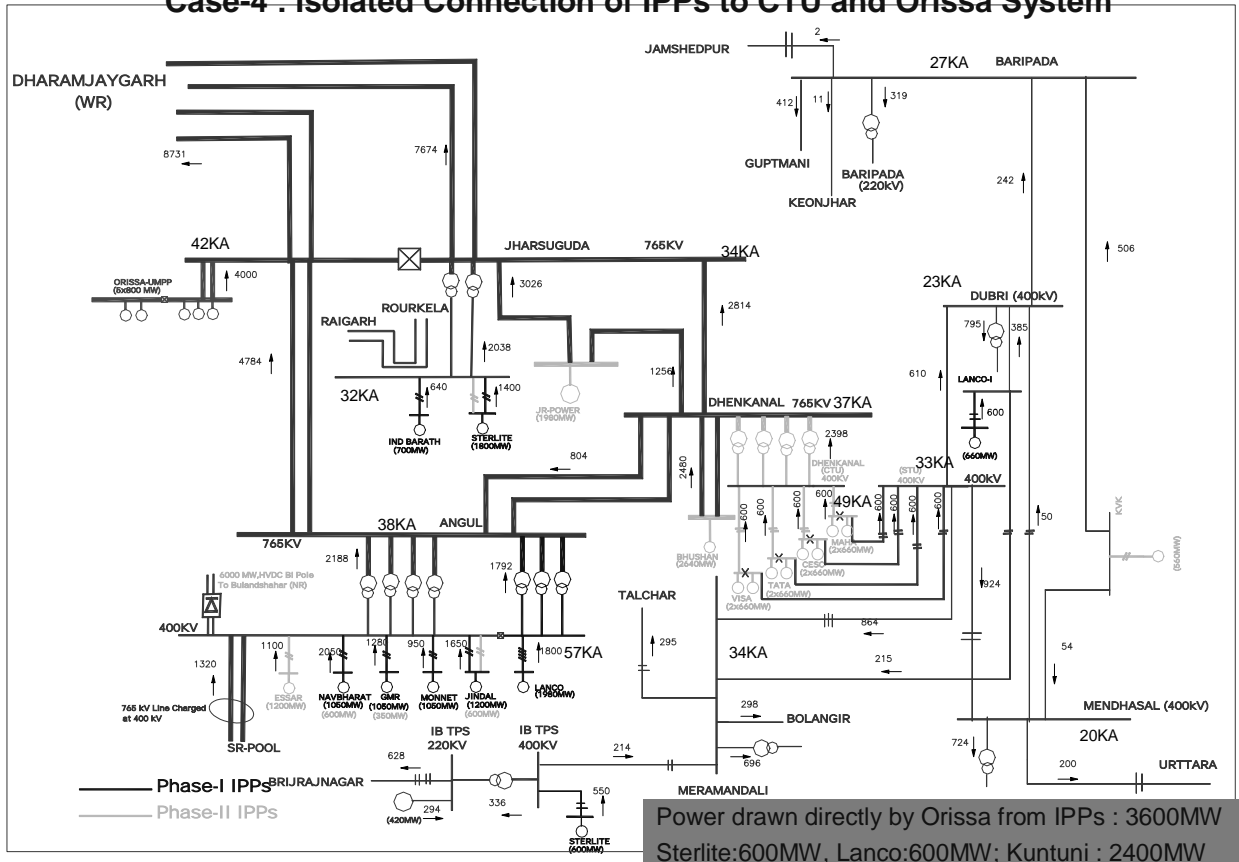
Case-4 : Isolated Connection of IPPs to CTU and Orissa System

JAMSHEDPUR
2
27KA
BARIPADA
412
11
319
GUPTMANI
BARIPADA (220kV)
KEONJHAR
242
506

DHARAMJAYGARH (WR)
8731
7674

42KA
JHARSUGUDA
765KV
34KA
ORISSA-UMPP (5x800 MW)
4000
3026
2814
RAIGARH
ROURKELA
2038
4784
32KA
640
1400
IND BARATH (700MW)
STERLITE (1800MW)
JR-POWER (1980MW)
1256

23KA
DUBRI (400kV)
795
385
610
LANCO-I
600
(660MW)

DHENKANAL
765KV
37KA
2398
DHENKANAL (CTU) 400KV
804
2480
33KA
(STU) 400KV
400kV
49KA
600
600
600
600
600
600
600
600
600
600
MAH (2x660MW)
CESC (2x660MW)
TATA (2x660MW)
VISA (2x660MW)
BHUSHAN (2640MW)
50
KVK
(660MW)

38KA
ANGUL
765KV
2188
1792
6000 MW,HVDC BI Pole To Bulandshahar (NR)
400KV
1100
1280
950
1650
2050
1800
57KA
ESSAR (1200MW)
NAVBHARAT (1050MW) (600MW)
GMR (1050MW) (350MW)
MONNET (1050MW)
JINDAL (1200MW) (600MW)
LANCO (1980MW)
1320
765 kV Line Charged at 400 kV
SR-POOL

TALCHAR
295
864
924
34KA
215
54
MENDHASAL (400kV)
20KA
298
BOLANGIR
696
724
IB TPS 220KV
IB TPS 400KV
214
MERAMANDALI
628
BRIJRAJNAGAR
294
336
(420MW)
550
STERLITE (600MW)
200
URTTARA

Phase-I IPPs
Phase-II IPPs

Power drawn directly by Orissa from IPPs : 3600MW
Sterlite:600MW, Lanco:600MW; Kuntuni : 2400MW